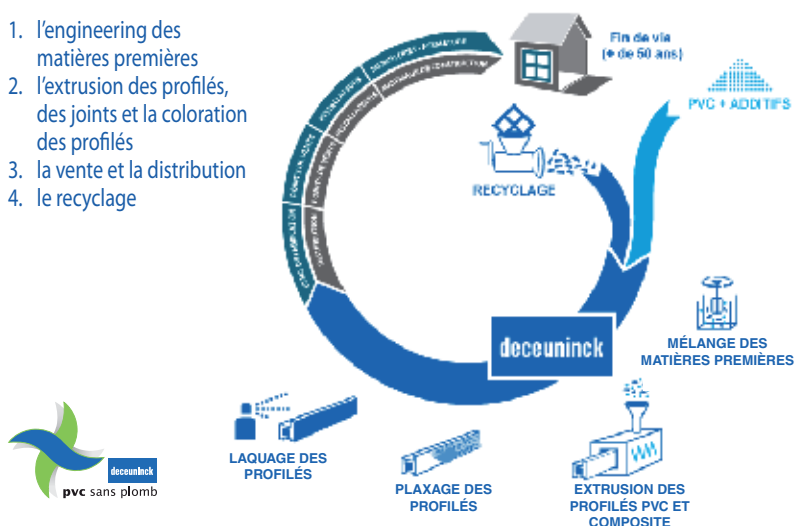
1. l'engineering des matières premières
2. l'extrusion des profilés, des joints et la coloration des profilés
3. la vente et la distribution
4. le recyclage

Fin de vie (+ de 50 ans)

PVC + ADDITIFS

RECYCLAGE

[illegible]

MÉLANGE DES MATIÈRES PREMIÈRES

deceuninck

EXTRUSION DES PROFILÉS PVC ET COMPOSITE

PLAXAGE DES PROFILÉS

LAQUAGE DES PROFILÉS

deceuninck
pvc sans plomb